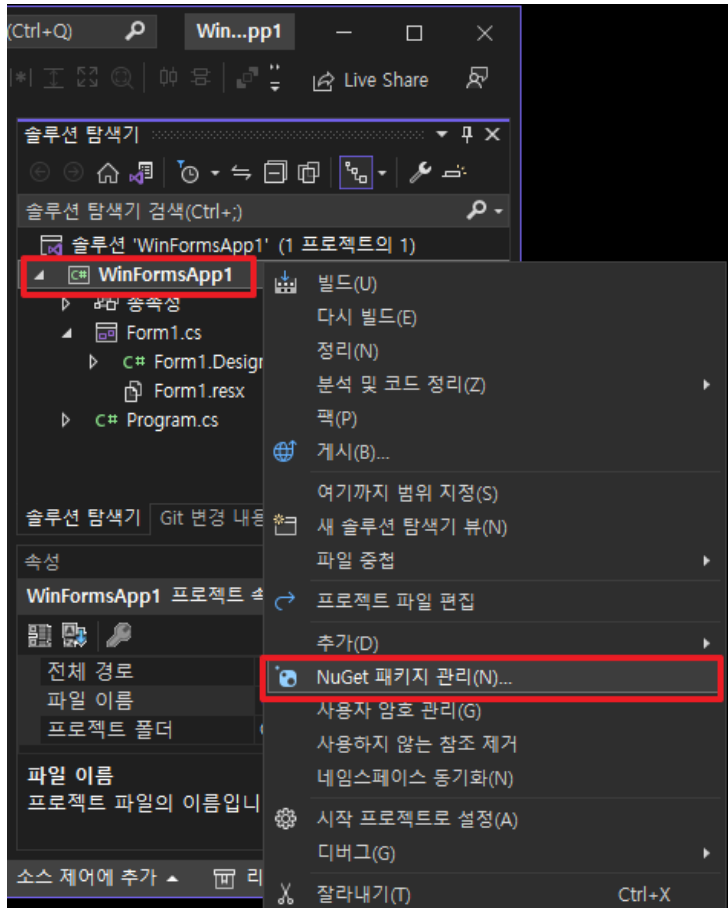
(Ctrl+Q)
Win...pp1
Live Share

솔루션 탐색기
솔루션 탐색기 검색(Ctrl+;)
솔루션 'WinFormsApp1' (1 프로젝트의 1)
WinFormsApp1
종속성
Form1.cs
Form1.Design
Form1.resx
Program.cs

솔루션 탐색기
Git 변경 내용

속성
WinFormsApp1 프로젝트 속
전체 경로
파일 이름
프로젝트 폴더

파일 이름
프로젝트 파일의 이름입니

소스 제어에 추가

빌드(U)
다시 빌드(E)
정리(N)
분석 및 코드 정리(Z)
팩(P)
게시(B)...
여기까지 범위 지정(S)
새 솔루션 탐색기 뷰(N)
파일 중첩
프로젝트 파일 편집
추가(D)
NuGet 패키지 관리(N)...
사용자 암호 관리(G)
사용하지 않는 참조 제거
네임스페이스 동기화(N)
시작 프로젝트로 설정(A)
디버그(G)
잘라내기(T) Ctrl+X